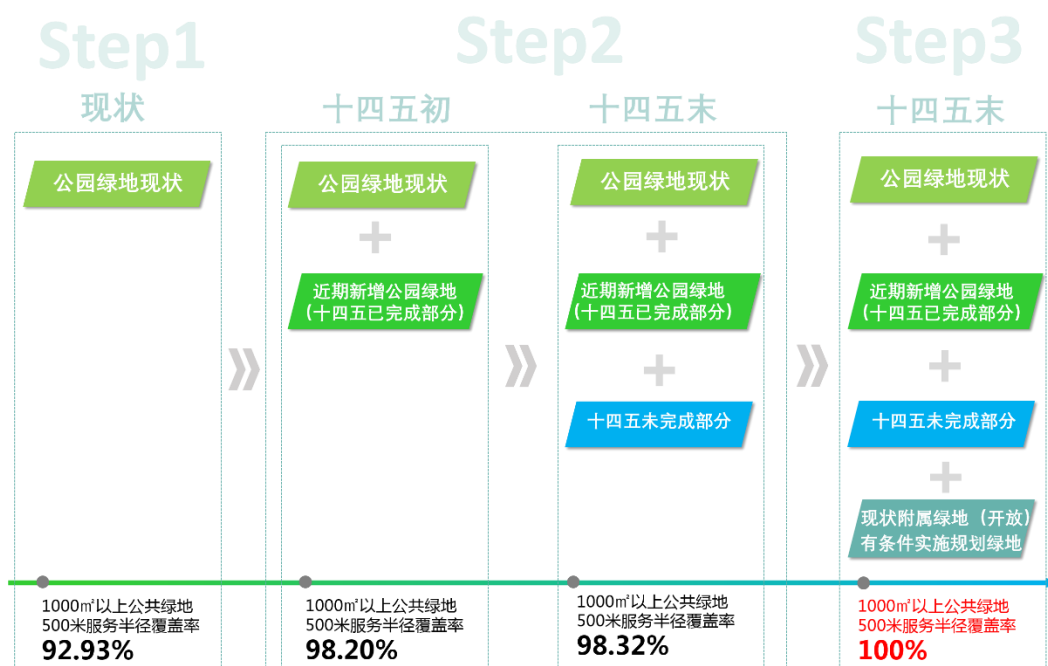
Step1
现状

公园绿地现状

1000㎡以上公共绿地
500米服务半径覆盖率
92.93%

Step2
十四五初

公园绿地现状
+
近期新增公园绿地
（十四五已完成部分）

1000㎡以上公共绿地
500米服务半径覆盖率
98.20%

十四五末

公园绿地现状
+
近期新增公园绿地
（十四五已完成部分）
+
十四五未完成部分

1000㎡以上公共绿地
500米服务半径覆盖率
98.32%

Step3
十四五末

公园绿地现状
+
近期新增公园绿地
（十四五已完成部分）
+
十四五未完成部分
+
现状附属绿地（开放）
有条件实施规划绿地

1000㎡以上公共绿地
500米服务半径覆盖率
100%